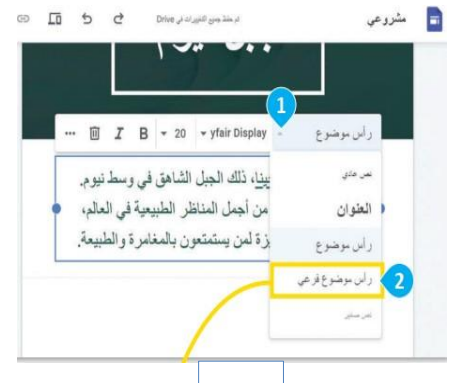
مشروعي
تم حفظ جميع التغييرات في Drive

رأس موضوع
yfair Display
20
B
I
...

1

نص عادي
العنوان
رأس موضوع
رأس موضوع فرعي
نص صغير

2

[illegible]بينيا، ذلك الجبل الشاهق في وسط نيوم.
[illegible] من أجمل المناظر الطبيعية في العالم،
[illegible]يزة لمن يستمتعون بالمغامرة والطبيعة.